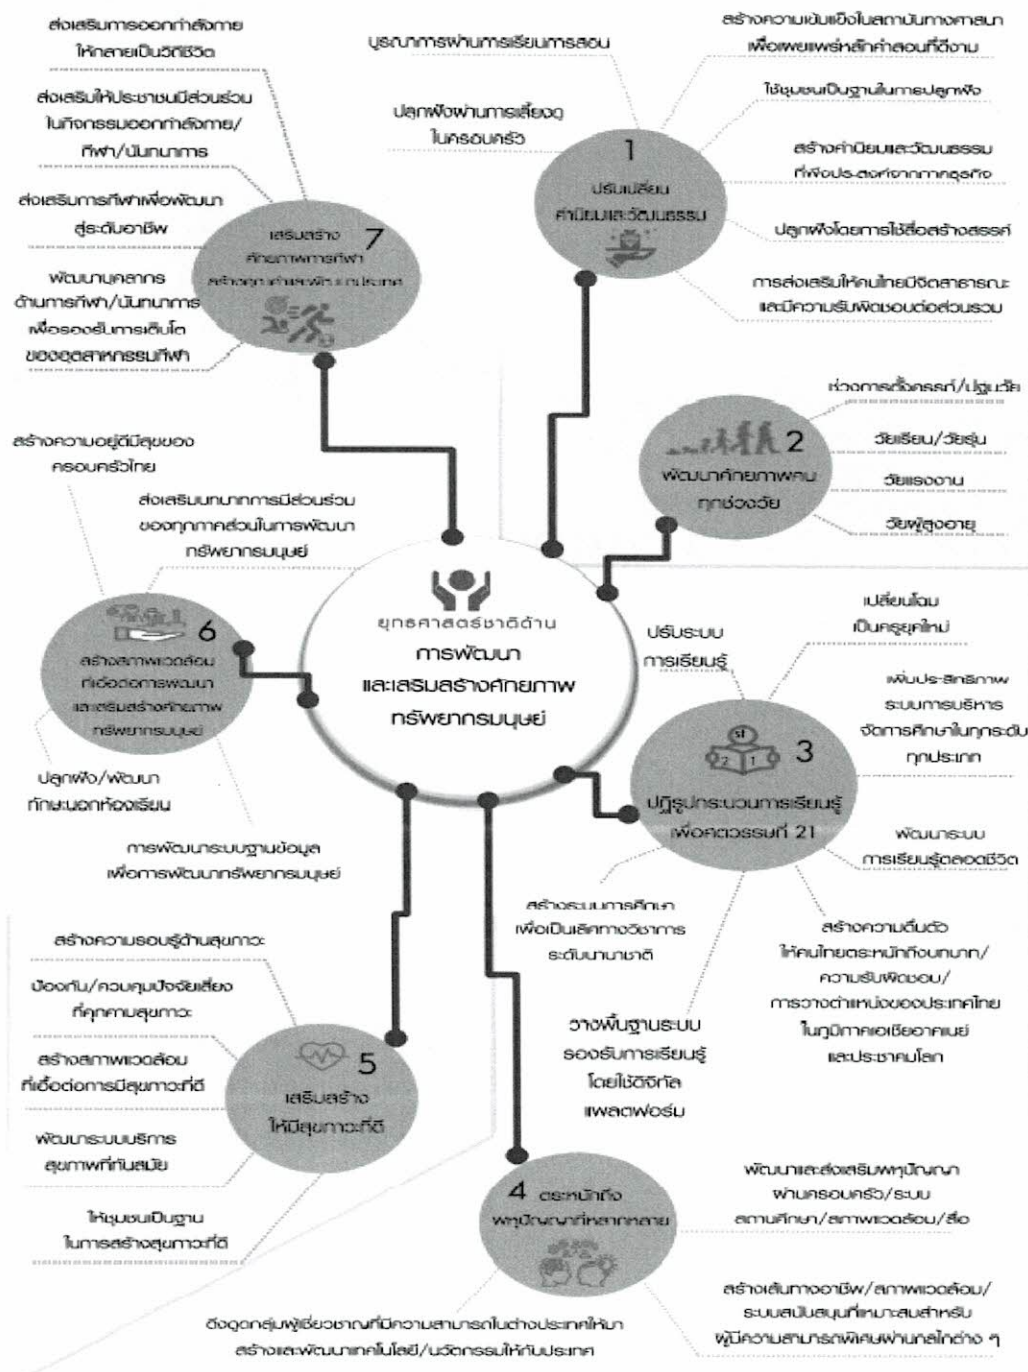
ส่งเสริมการออกกำลังกายให้กลายเป็นวิถีชีวิต

ส่งเสริมให้ประชาชนมีส่วนร่วมในกิจกรรมออกกำลังกาย/กีฬา/นันทนาการ

ส่งเสริมการกีฬาเพื่อพัฒนาสู่ระดับอาชีพ

พัฒนาบุคลากรด้านการกีฬา/นันทนาการเพื่อรองรับการเติบโตของอุตสาหกรรมกีฬา

7 เสริมสร้างศักยภาพการกีฬาสร้างคุณค่าทางสังคมและพัฒนาประเทศ

บูรณาการผ่านการเรียนการสอน

ปลูกฝังผ่านการเลี้ยงดูในครอบครัว

1 ปรับเปลี่ยนค่านิยมและวัฒนธรรม

สร้างความเข้มแข็งในสถาบันทางศาสนาเพื่อเผยแพร่หลักคำสอนที่ดีงาม

ใช้ชุมชนเป็นฐานในการปลูกฝัง

สร้างค่านิยมและวัฒนธรรมที่พึงประสงค์จากภาคธุรกิจ

ปลูกฝังโดยการใช้สื่อสร้างสรรค์

การส่งเสริมให้คนไทยมีจิตสาธารณะและมีความรับผิดชอบต่อส่วนรวม

2 พัฒนาศักยภาพคนทุกช่วงวัย

ช่วงการตั้งครรภ์/ปฐมวัย

วัยเรียน/วัยรุ่น

วัยแรงงาน

วัยผู้สูงอายุ

สร้างความอยู่ดีมีสุขของครอบครัวไทย

ส่งเสริมบทบาทการมีส่วนร่วมของทุกภาคส่วนในการพัฒนาทรัพยากรมนุษย์

ยุทธศาสตร์ชาติด้าน
การพัฒนาและเสริมสร้างศักยภาพทรัพยากรมนุษย์

6 สร้างสภาพแวดล้อมที่เอื้อต่อการพัฒนาและเสริมสร้างศักยภาพทรัพยากรมนุษย์

ปลูกฝัง/พัฒนาทักษะนอกห้องเรียน

การพัฒนาระบบฐานข้อมูลเพื่อการพัฒนาทรัพยากรมนุษย์

ปรับระบบการเรียนรู้

เปลี่ยนโฉมเป็นครูยุคใหม่

เพิ่มประสิทธิภาพระบบการบริหารจัดการศึกษาในทุกระดับทุกประเภท

3 ปฏิรูปกระบวนการเรียนรู้เพื่อศตวรรษที่ 21

พัฒนาระบบการเรียนรู้ตลอดชีวิต

สร้างระบบการศึกษาเพื่อเป็นเลิศทางวิชาการระดับนานาชาติ

สร้างความตื่นตัวให้คนไทยตระหนักถึงบทบาท/ความรับผิดชอบ/การวางตำแหน่งของประเทศไทยในภูมิภาคเอเชียอาคเนย์และประชาคมโลก

วางพื้นฐานระบบรองรับการเรียนรู้โดยใช้ดิจิทัลแพลตฟอร์ม

สร้างความรอบรู้ด้านสุขภาวะ

ป้องกัน/ควบคุมปัจจัยเสี่ยงที่คุกคามสุขภาวะ

สร้างสภาพแวดล้อมที่เอื้อต่อการมีสุขภาวะที่ดี

พัฒนาระบบบริการสุขภาพที่ทันสมัย

ให้ชุมชนเป็นฐานในการสร้างสุขภาวะที่ดี

5 เสริมสร้างให้มีสุขภาวะที่ดี

4 ตระหนักถึงพหุปัญญาที่หลากหลาย

พัฒนาและส่งเสริมพหุปัญญาผ่านครอบครัว/ระบบสถานศึกษา/สภาพแวดล้อม/สื่อ

สร้างเส้นทางอาชีพ/สภาพแวดล้อม/ระบบสนับสนุนที่เหมาะสมสำหรับผู้มีความสามารถพิเศษผ่านกลไกต่าง ๆ

ดึงดูดกลุ่มผู้เชี่ยวชาญที่มีความสามารถในต่างประเทศให้มาสร้างและพัฒนาเทคโนโลยี/นวัตกรรมให้กับประเทศ